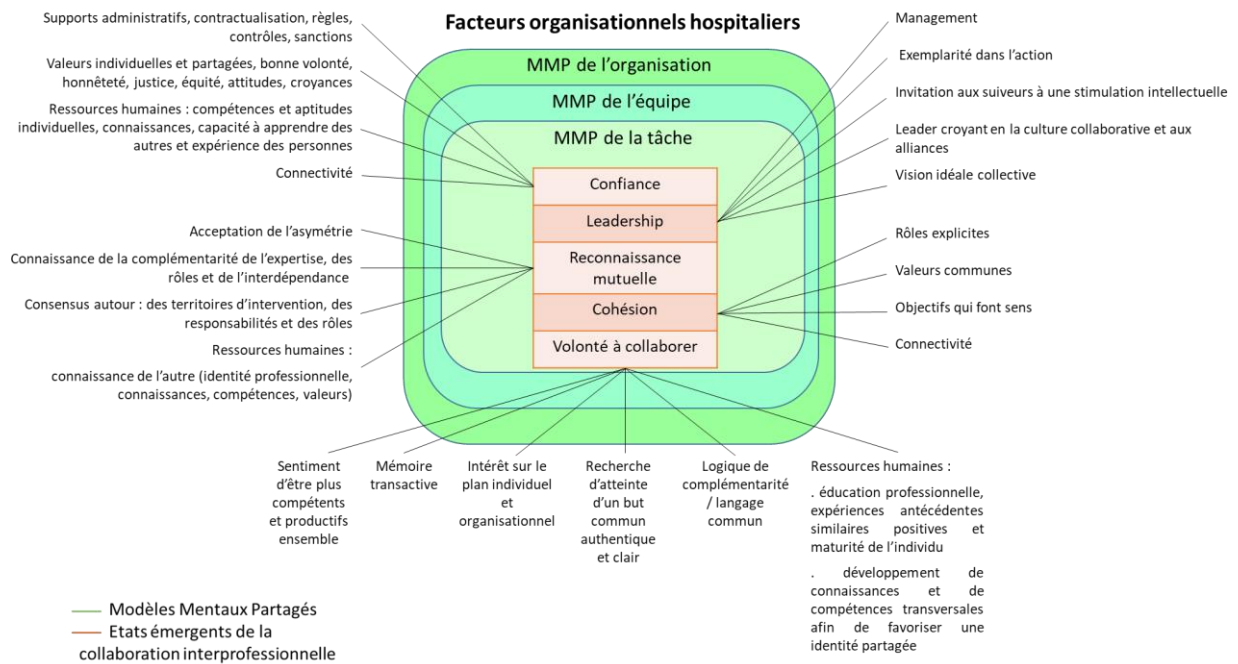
Facteurs organisationnels hospitaliers

Supports administratifs, contractualisation, règles, contrôles, sanctions

Valeurs individuelles et partagées, bonne volonté, honnêteté, justice, équité, attitudes, croyances

Ressources humaines : compétences et aptitudes individuelles, connaissances, capacité à apprendre des autres et expérience des personnes

Connectivité

Acceptation de l'asymétrie

Connaissance de la complémentarité de l'expertise, des rôles et de l'interdépendance

Consensus autour : des territoires d'intervention, des responsabilités et des rôles

Ressources humaines :

connaissance de l'autre (identité professionnelle, connaissances, compétences, valeurs)

MMP de l'organisation

MMP de l'équipe

MMP de la tâche

Confiance

Leadership

Reconnaissance mutuelle

Cohésion

Volonté à collaborer

Management

Exemplarité dans l'action

Invitation aux suiveurs à une stimulation intellectuelle

Leader croyant en la culture collaborative et aux alliances

Vision idéale collective

Rôles explicites

Valeurs communes

Objectifs qui font sens

Connectivité

Sentiment d'être plus compétents et productifs ensemble

Mémoire transactive

Intérêt sur le plan individuel et organisationnel

Recherche d'atteinte d'un but commun authentique et clair

Logique de complémentarité / langage commun

Ressources humaines :

. éducation professionnelle, expériences antécédentes similaires positives et maturité de l'individu

. développement de connaissances et de compétences transversales afin de favoriser une identité partagée

Modèles Mentaux Partagés

Etats émergents de la collaboration interprofessionnelle